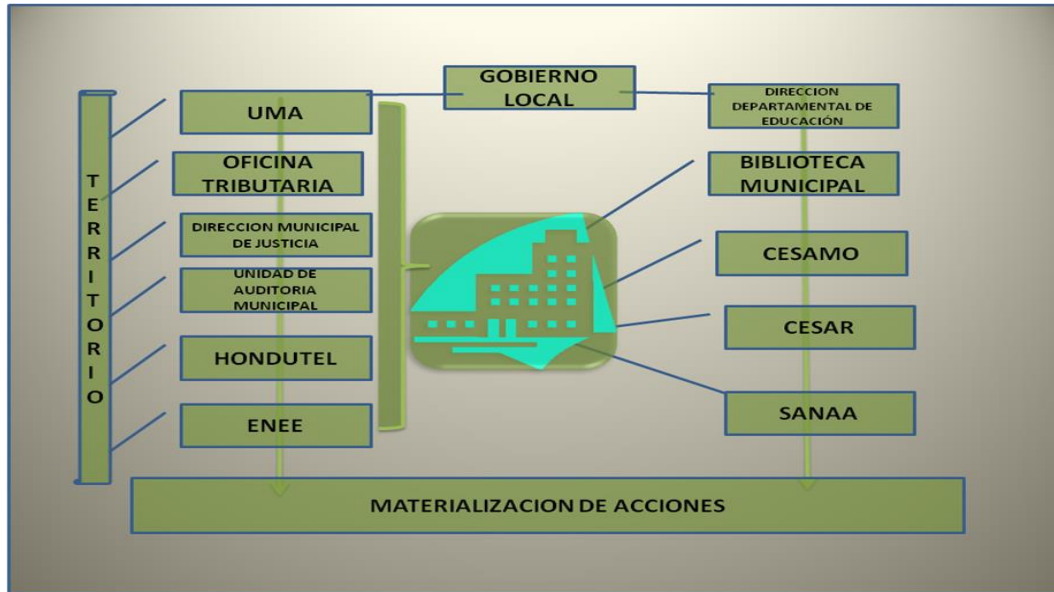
GOBIERNO LOCAL

TERRITORIO

UMA

OFICINA TRIBUTARIA

DIRECCION MUNICIPAL DE JUSTICIA

UNIDAD DE AUDITORIA MUNICIPAL

HONDUTEL

ENEE

DIRECCION DEPARTAMENTAL DE EDUCACIÓN

BIBLIOTECA MUNICIPAL

CESAMO

CESAR

SANAA

MATERIALIZACION DE ACCIONES